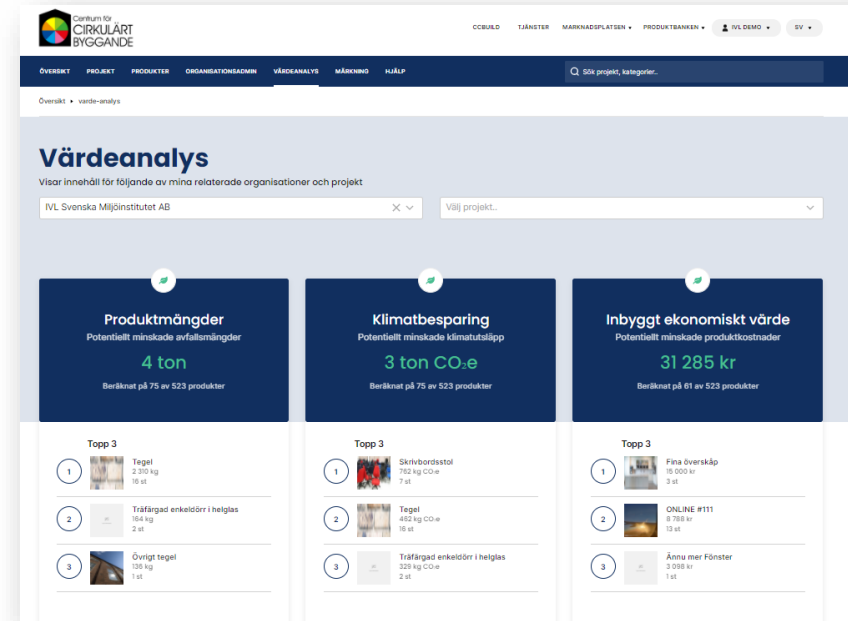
Centrum för CIRKULÄRT BYGGANDE

CCBUILD TJÄNSTER MARKNADSPLATSEN ▾ PRODUKTBANKEN ▾ IVL DEMO ▾ SV ▾

ÖVERSIKT PROJEKT PRODUKTER ORGANISATIONSADMIN VÄRDEANALYS MÄRKNING HJÄLP

Sök projekt, kategorier..

Översikt ▸ varde-analys

Värdeanalys

Visar innehåll för följande av mina relaterade organisationer och projekt

IVL Svenska Miljöinstitutet AB

Välj projekt..

Produktmängder
Potentiellt minskade avfallsmängder
4 ton
Beräknat på 75 av 523 produkter

Klimatbesparing
Potentiellt minskade klimatutsläpp
3 ton $CO_2e$
Beräknat på 75 av 523 produkter

Inbyggt ekonomiskt värde
Potentiellt minskade produktkostnader
31 285 kr
Beräknat på 61 av 523 produkter

Topp 3
1 Tegel
2 310 kg
16 st
2 Träfärgad enkeldörr i helglas
164 kg
2 st
3 Övrigt tegel
136 kg
1 st

Topp 3
1 Skrivbordsstol
762 kg $CO_2e$
7 st
2 Tegel
462 kg $CO_2e$
16 st
3 Träfärgad enkeldörr i helglas
329 kg $CO_2e$
2 st

Topp 3
1 Fina överskåp
15 000 kr
3 st
2 ONLINE #111
8 788 kr
13 st
3 Ännu mer Fönster
3 098 kr
1 st